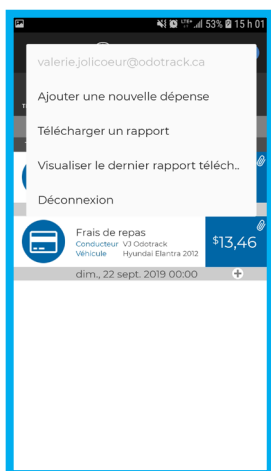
53% 15 h 01

valerie.jolicoeur@odotrack.ca

Ajouter une nouvelle dépense

Télécharger un rapport

Visualiser le dernier rapport téléch..

Déconnexion

Frais de repas
Conducteur VJ Odotrack
Véhicule Hyundai Elantra 2012

$13,46

dim., 22 sept. 2019 00:00